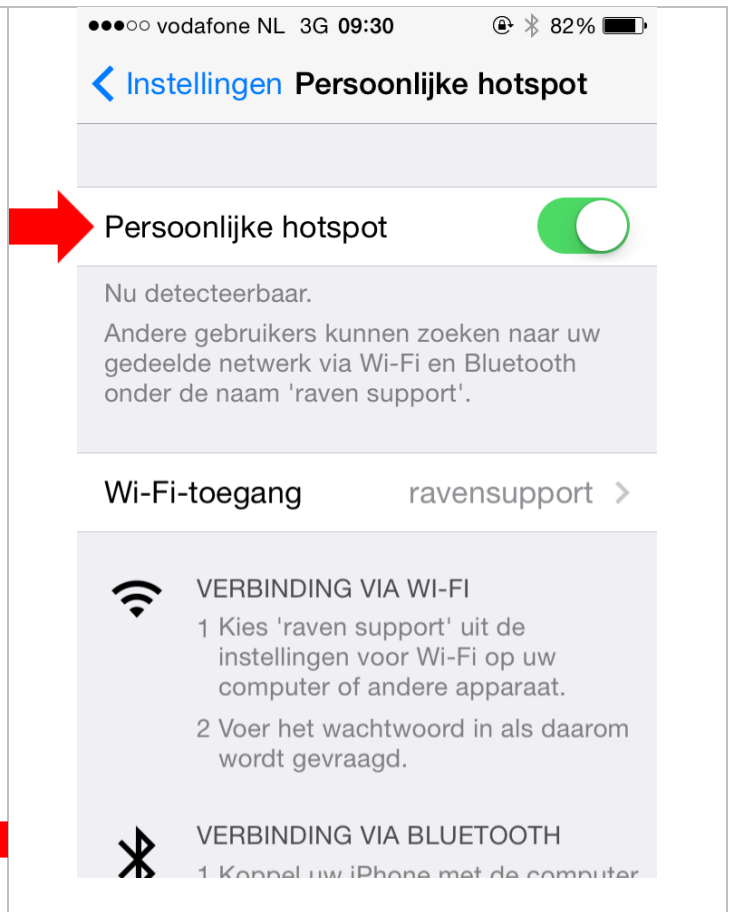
●●●○○ vodafone NL 3G 09:30 82%

Instellingen Persoonlijke hotspot

Persoonlijke hotspot

Nu detecteerbaar.

Andere gebruikers kunnen zoeken naar uw gedeelde netwerk via Wi-Fi en Bluetooth onder de naam 'raven support'.

Wi-Fi-toegang ravensupport

VERBINDING VIA WI-FI

1 Kies 'raven support' uit de instellingen voor Wi-Fi op uw computer of andere apparaat.

2 Voer het wachtwoord in als daarom wordt gevraagd.

VERBINDING VIA BLUETOOTH

1 Koppel uw iPhone met de computer